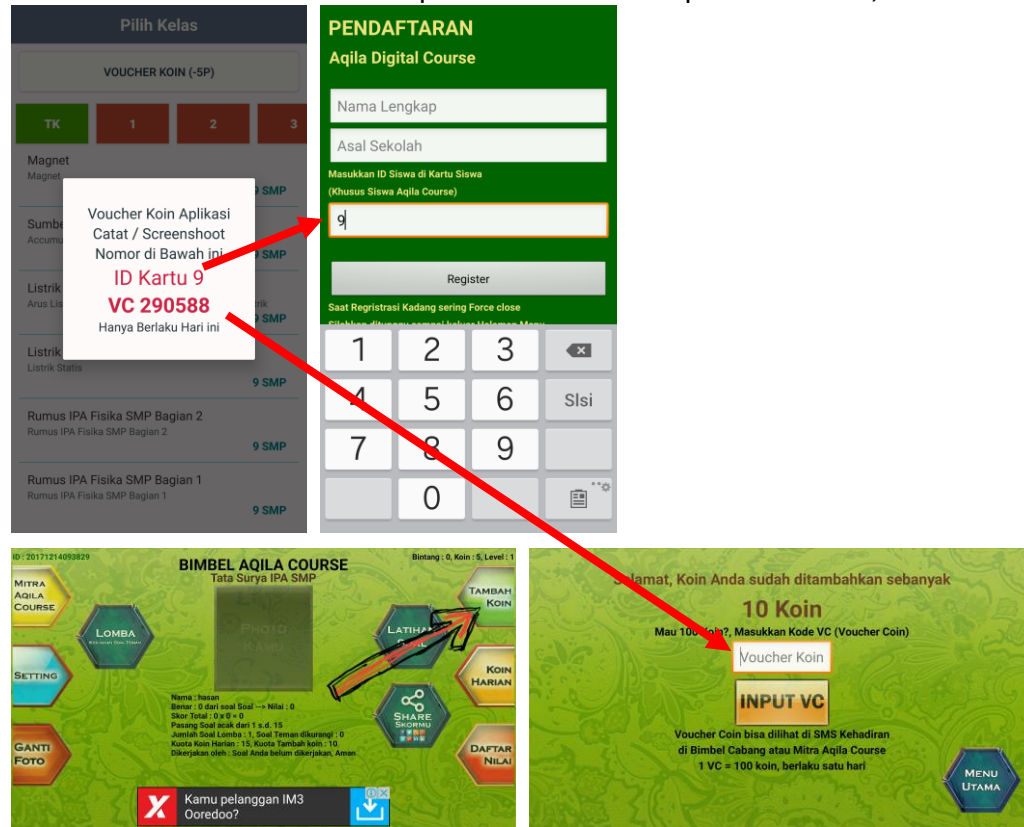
Pilih Kelas

VOUCHER KOIN (-5P)

TK
1
2
3

Magnet
Magnet
9 SMP

Sumbe
Accumu
9 SMP

Listrik
Arus Lis
9 SMP

Listrik
Listrik Statis
9 SMP

Rumus IPA Fisika SMP Bagian 2
Rumus IPA Fisika SMP Bagian 2
9 SMP

Rumus IPA Fisika SMP Bagian 1
Rumus IPA Fisika SMP Bagian 1
9 SMP

Voucher Koin Aplikasi Catat / Screenshoot Nomor di Bawah ini
ID Kartu 9
VC 290588
Hanya Berlaku Hari ini

PENDAFTARAN
Aqila Digital Course

Nama Lengkap
Asal Sekolah
Masukkan ID Siswa di Kartu Siswa
(Khusus Siswa Aqila Course)
9
Register
Saat Regristrasi Kadang sering Force close
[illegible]

1
2
3
4
5
6
SIsi
7
8
9
0

ID : 20171214093829
BIMBEL AQILA COURSE
Tata Surya IPA SMP
Bintang : 0, Koin : 5, Level : 1
MITRA AQILA COURSE
LOMBA
PHOTO KAMU
LATIHAN
TAMBAH KOIN
SETTING
KOIN HARIAN
SHARE SKORMU
GANTI FOTO
DAFTAR NILAI
Nama : hasan
Benar : 0 dari soal Soal --> Nilai : 0
Skor Total : 0 x 0 = 0
Pasang Soal acak dari 1 s.d. 15
Jumlah Soal Lomba : 1, Soal Teman dikurangi : 0
Kuota Koin Harian : 15, Kuota Tambah koin : 10
Dikerjakan oleh : Soal Anda belum dikerjakan, Aman
Kamu pelanggan IM3 Ooredoo?

Selamat, Koin Anda sudah ditambahkan sebanyak
10 Koin
Mau 100 Koin?, Masukkan Kode VC (Voucher Coin)
Voucher Koin
INPUT VC
Voucher Coin bisa dilihat di SMS Kehadiran di Bimbel Cabang atau Mitra Aqila Course
1 VC = 100 koin, berlaku satu hari
MENU UTAMA